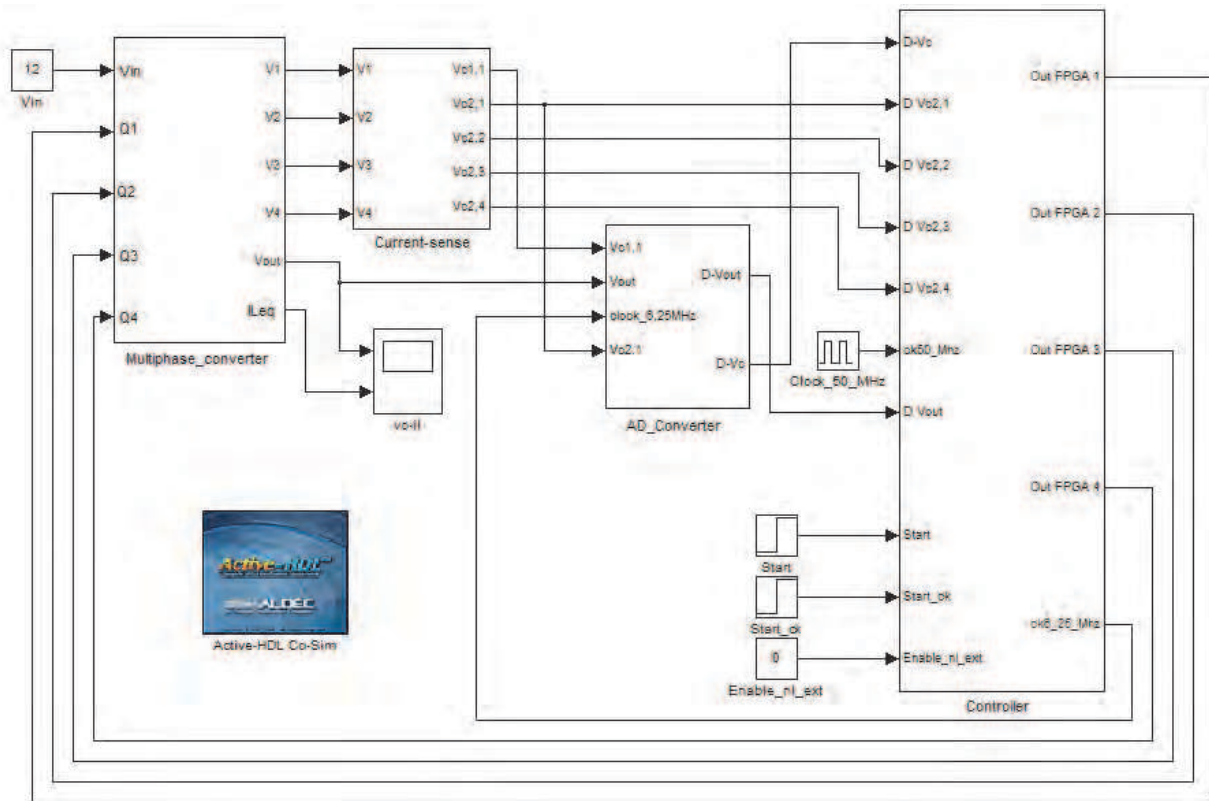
12
Vin

Vin
Q1
Q2
Q3
Q4
V1
V2
V3
V4
Vout
ILeq
Multiphase_converter

V1
V2
V3
V4
Vo1,1
Vo2,1
Vo2,2
Vo2,3
Vo2,4
Current-sense

vo-il

Vo1,1
Vout
clock_6.25MHz
Vo2,1
D-Vout
D-Vo
AD_Converter

Clock_50_MHz

D-Vo
D Vo2,1
D Vo2,2
D Vo2,3
D Vo2,4
ck50_Mhz
D Vout
Start
Start_ok
Enable_nl_ext
Out FPGA 1
Out FPGA 2
Out FPGA 3
Out FPGA 4
ck6_25_Mhz
Controller

Start
Start_ok
0
Enable_nl_ext

Active-HDL
ALDEC
Active-HDL Co-Sim